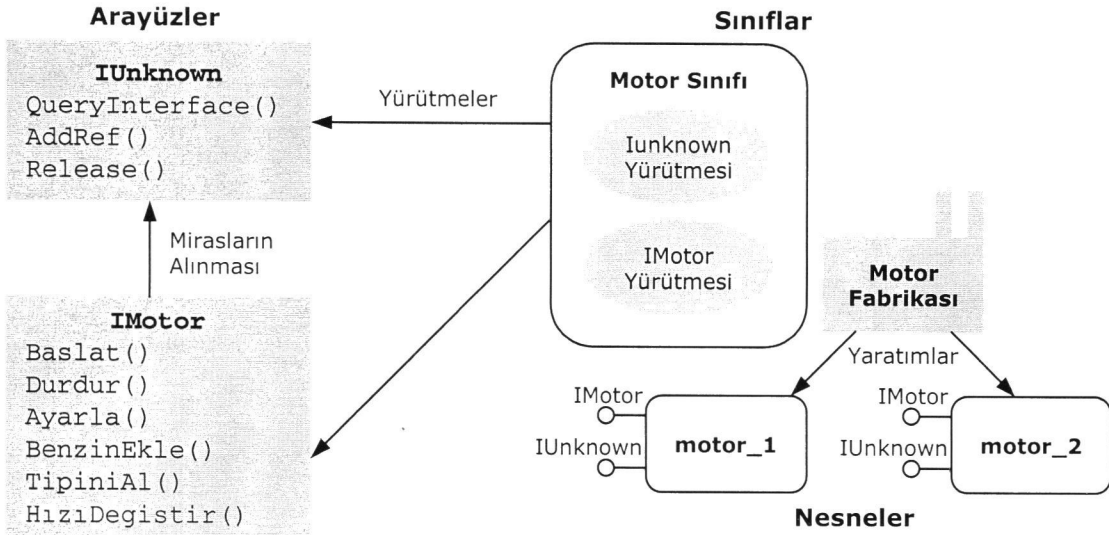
Arayüzler

IUnknown
QueryInterface()
AddRef()
Release()

Mirasların Alınması

IMotor
Baslat()
Durdur()
Ayarla()
BenzinEkle()
TipiniAl()
HızıDegistir()

Yürütmeler

Sınıflar

Motor Sınıfı

Iunknown Yürütmesi

IMotor Yürütmesi

Motor Fabrikası

Yaratımlar

IMotor
IUnknown
motor_1

IMotor
IUnknown
motor_2

Nesneler